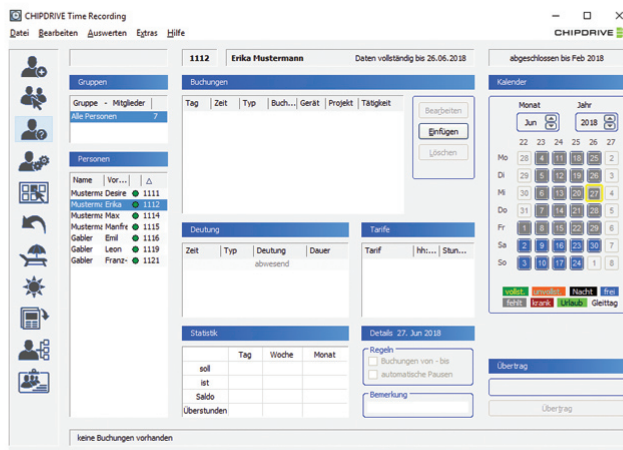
CHIPDRIVE Time Recording

Datei Bearbeiten Auswerten Extras Hilfe

CHIPDRIVE

1112 Erika Mustermann Daten vollständig bis 26.06.2018

abgeschlossen bis Feb 2018

Gruppen

| Gruppe - Mitglieder |  |
|---|---|
| Alle Personen | 7 |

Personen

| Name | Vor... | △ |
|---|---|---|
| Mustermann | Desire | 1111 |
| Mustermann | Erika | 1112 |
| Mustermann | Max | 1114 |
| Mustermann | Manfre | 1115 |
| Gabler | Emil | 1116 |
| Gabler | Leon | 1119 |
| Gabler | Franz- | 1121 |

Buchungen

| Tag | Zeit | Typ | Buch... | Gerät | Projekt | Tätigkeit |
|---|---|---|---|---|---|---|

Bearbeiten
Einfügen
Löschen

Deutung

| Zeit | Typ | Deutung | Dauer |
|---|---|---|---|
|  |  | abwesend |  |

Tarife

| Tarif | hh:... | Stun... |
|---|---|---|

Statistik

|  | Tag | Woche | Monat |
|---|---|---|---|
| soll |  |  |  |
| ist |  |  |  |
| Saldo |  |  |  |
| Überstunden |  |  |  |

Details 27. Jun 2018

Regeln
Buchungen von - bis
automatische Pausen

Bemerkung

Kalender

Monat Jahr
Jun 2018

|  | 22 | 23 | 24 | 25 | 26 | 27 |
|---|---|---|---|---|---|---|
| Mo | 28 | 4 | 11 | 18 | 25 | 2 |
| Di | 29 | 5 | 12 | 19 | 26 | 3 |
| Mi | 30 | 6 | 13 | 20 | 27 | 4 |
| Do | 31 | 7 | 14 | 21 | 28 | 5 |
| Fr | 1 | 8 | 15 | 22 | 29 | 6 |
| Sa | 2 | 9 | 16 | 23 | 30 | 7 |
| So | 3 | 10 | 17 | 24 | 1 | 8 |

vollst. unvollst. Nacht frei
fehlt krank Urlaub Gleittag

Übertrag

Übertrag

keine Buchungen vorhanden